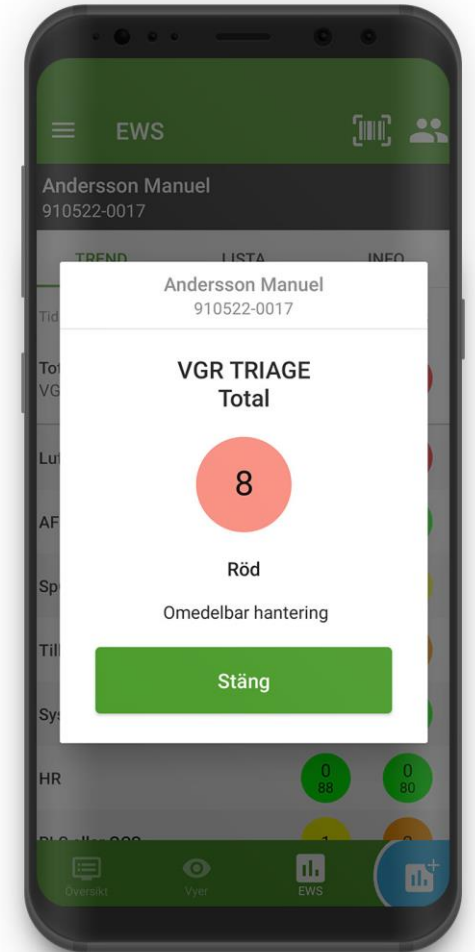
EWS

Andersson Manuel
910522-0017

TREND LISTA INFO

Tid

Tot
VG

Lu

AF

Sp

Til

Sy

Andersson Manuel
910522-0017

VGR TRIAGE
Total

8

Röd

Omedelbar hantering

Stäng

HR 0 88 0 80

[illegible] 1 0

Översikt Vyer EWS